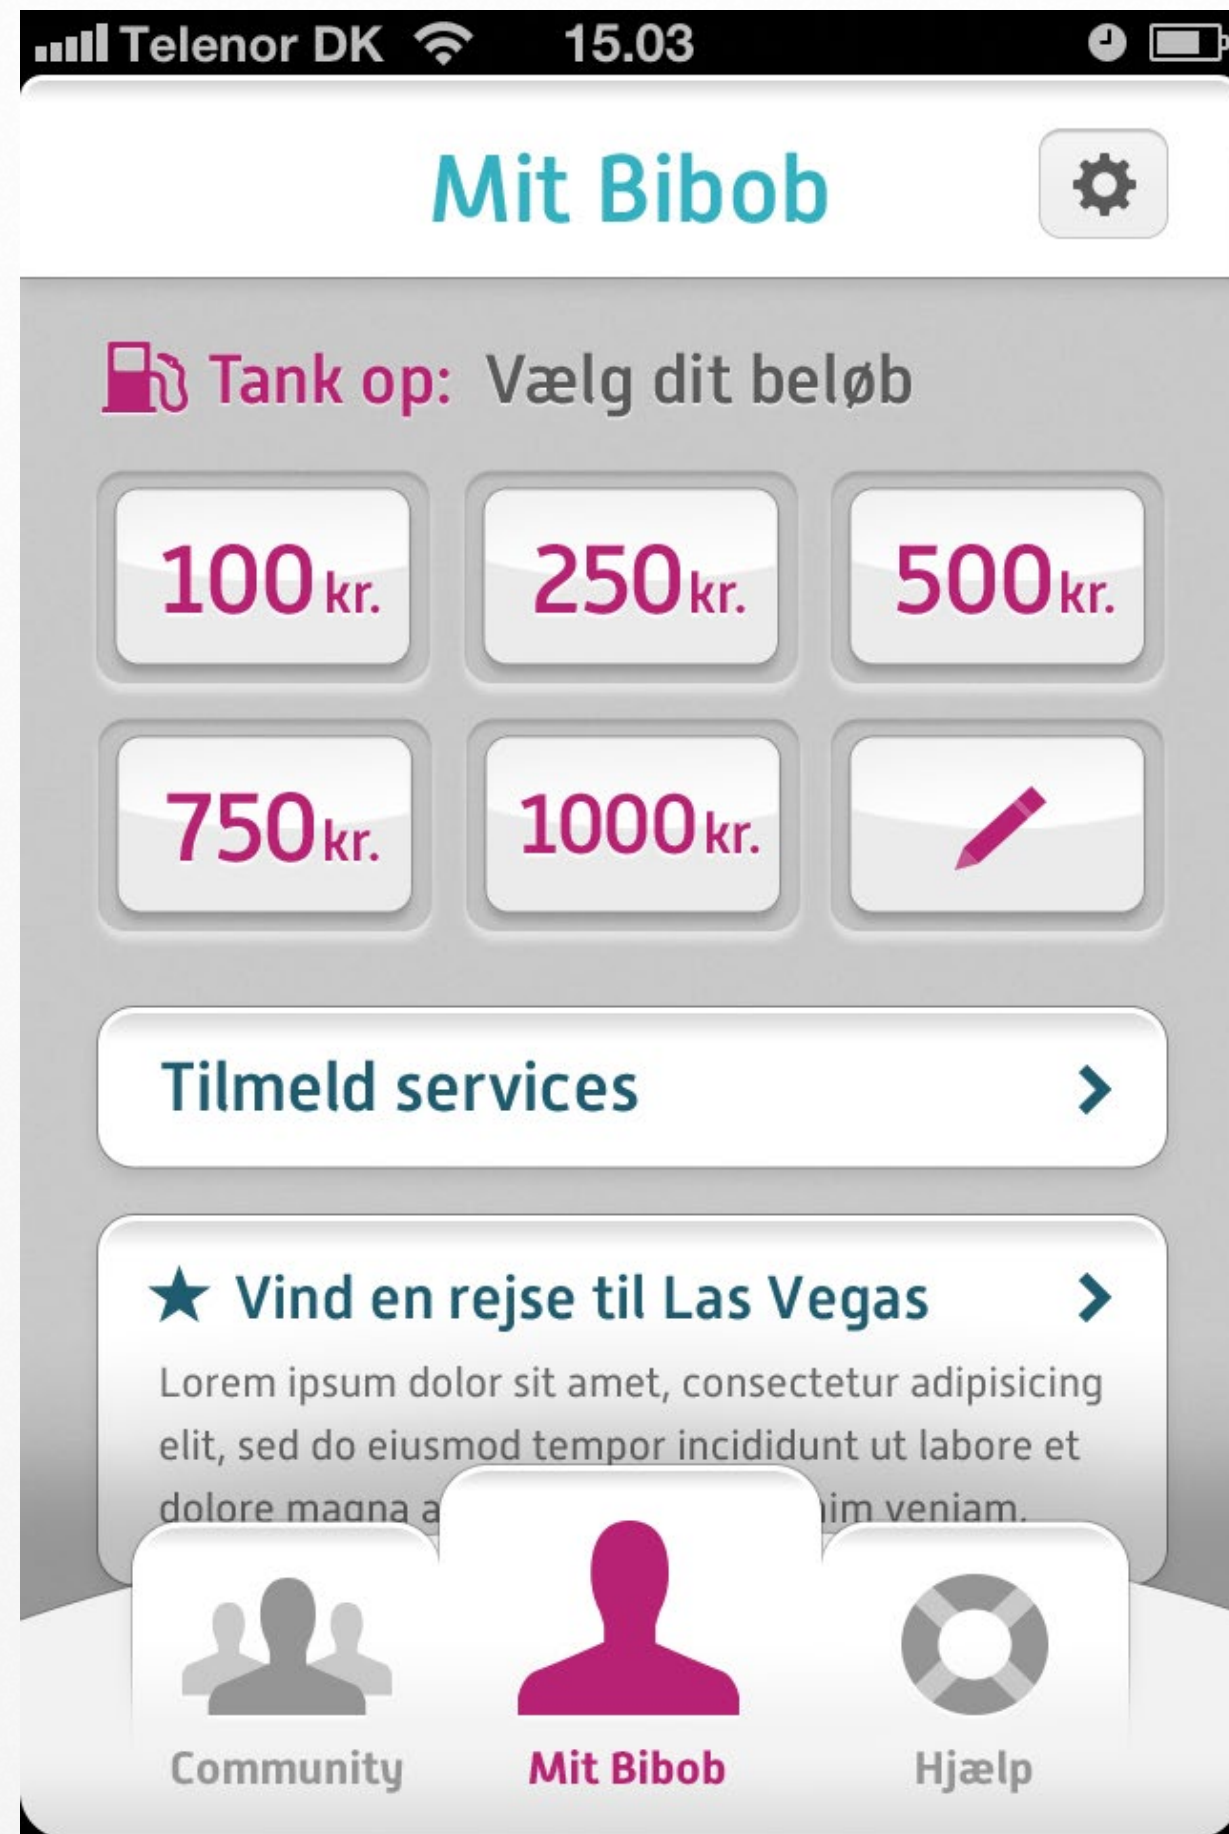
Telenor DK 15.03

Mit Bibob

Tank op: Vælg dit beløb

100 kr.
250 kr.
500 kr.
750 kr.
1000 kr.

Tilmeld services

★ Vind en rejse til Las Vegas

Lorem ipsum dolor sit amet, consectetur adipisicing elit, sed do eiusmod tempor incididunt ut labore et dolore magna a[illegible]im veniam.

Community
Mit Bibob
Hjælp